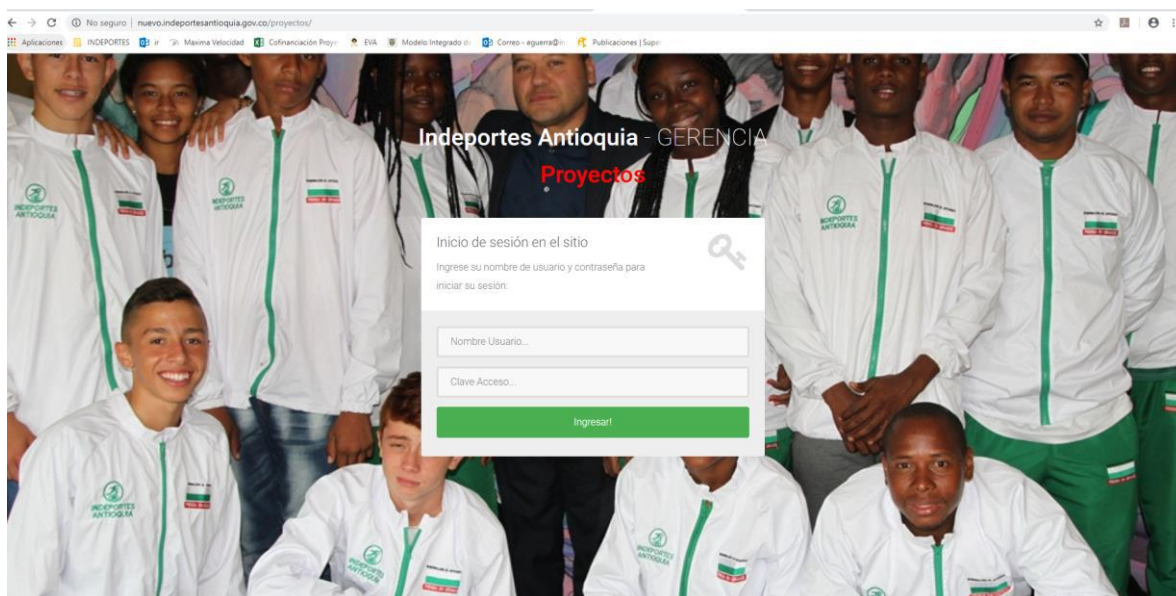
No seguro | nuevo.indeportesantioquia.gov.co/proyectos/

Aplicaciones INDEPORTES ir Maxima Velocidad Cofinanciación Proye EVA Modelo Integrado d Correo - eguerra@in Publicaciones | Supe

Indeportes Antioquia - GERENCIA
Proyectos

Inicio de sesión en el sitio
Ingrese su nombre de usuario y contraseña para iniciar su sesión:

Nombre Usuario...

Clave Acceso...

Ingresar!

INDEPORTES ANTIOQUIA